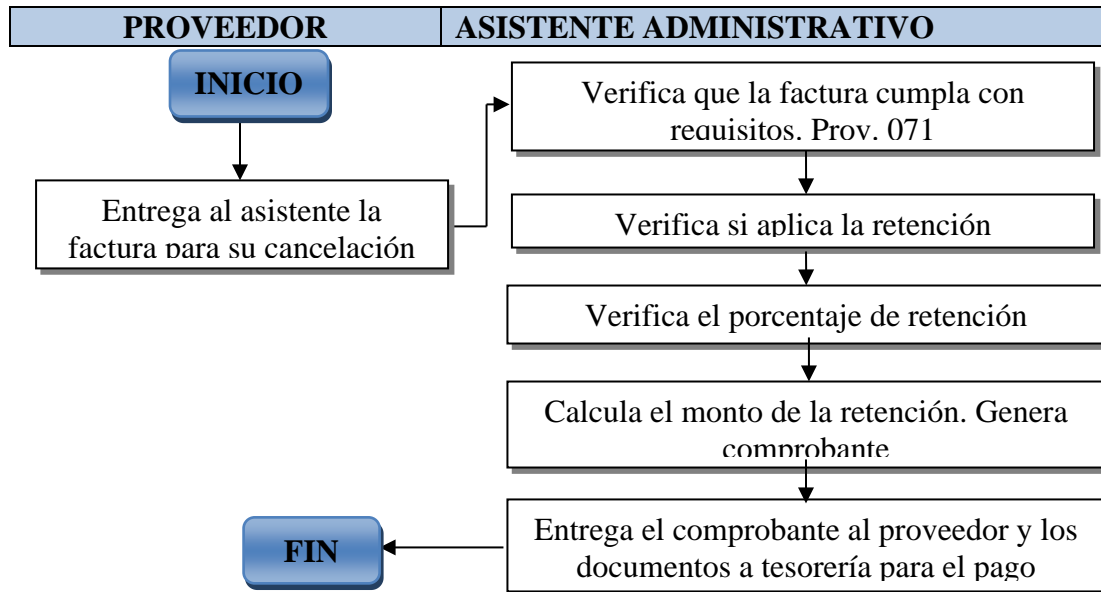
| PROVEEDOR | ASISTENTE ADMINISTRATIVO |
|---|---|

INICIO

Entrega al asistente la factura para su cancelación

Verifica que la factura cumpla con requisitos. Prov. 071

Verifica si aplica la retención

Verifica el porcentaje de retención

Calcula el monto de la retención. Genera comprobante

Entrega el comprobante al proveedor y los documentos a tesorería para el pago

FIN